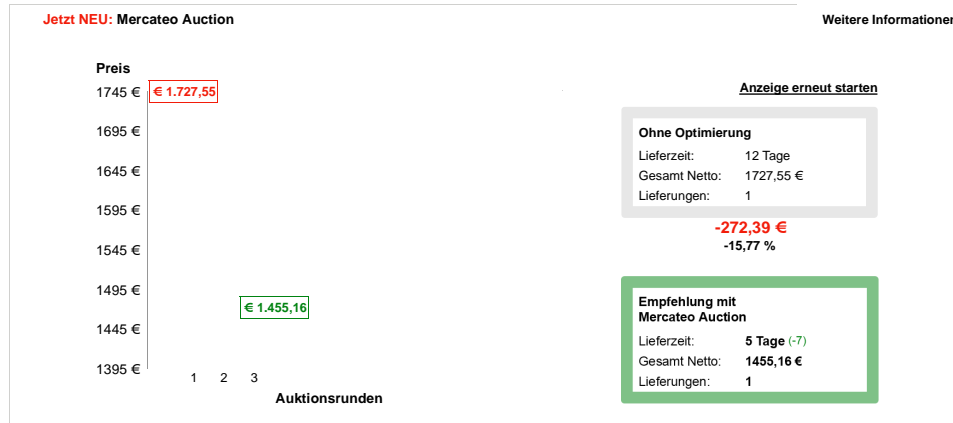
Jetzt NEU: Mercateo Auction

Weitere Informationen

Preis

1745 €
1695 €
1645 €
1595 €
1545 €
1495 €
1445 €
1395 €

€ 1.727,55

€ 1.455,16

1 2 3

Auktionsrunden

Anzeige erneut starten

Ohne Optimierung

| Lieferzeit: | 12 Tage |
|---|---|
| Gesamt Netto: | 1727,55 € |
| Lieferungen: | 1 |

-272,39 €
-15,77 %

Empfehlung mit Mercateo Auction

| Lieferzeit: | 5 Tage (-7) |
|---|---|
| Gesamt Netto: | 1455,16 € |
| Lieferungen: | 1 |